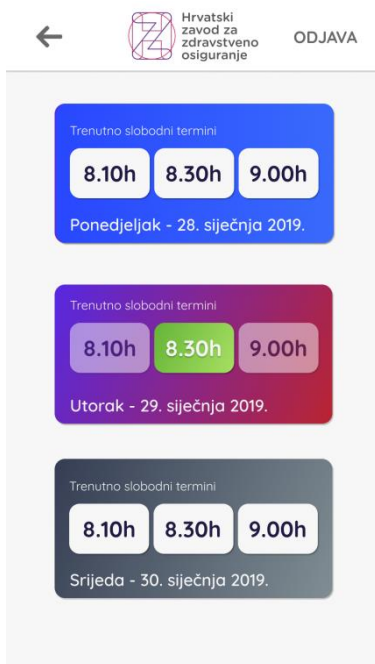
Hrvatski zavod za zdravstveno osiguranje

ODJAVA

Trenutno slobodni termini

8.10h 8.30h 9.00h

Ponedjeljak - 28. siječnja 2019.

Trenutno slobodni termini

8.10h 8.30h 9.00h

Utorak - 29. siječnja 2019.

Trenutno slobodni termini

8.10h 8.30h 9.00h

Srijeda - 30. siječnja 2019.